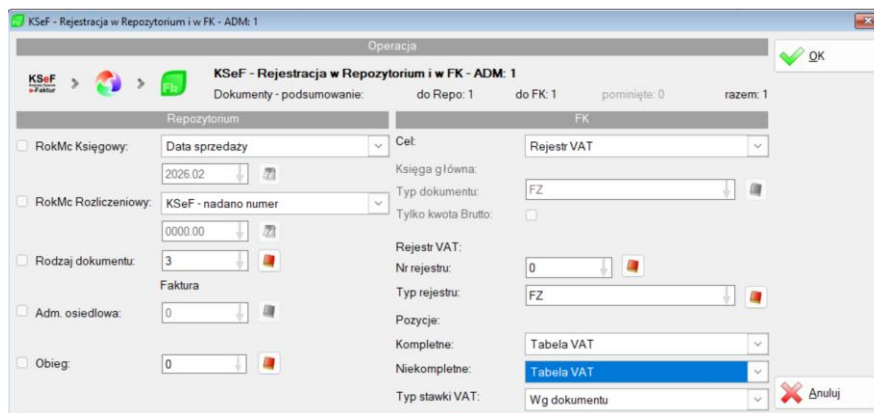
KSeF - Rejestracja w Repozytorium i w FK - ADM: 1

Operacja

KSeF e-Faktur

Fk

KSeF - Rejestracja w Repozytorium i w FK - ADM: 1

Dokumenty - podsumowanie: do Repo: 1 do FK: 1 pominięte: 0 razem: 1

OK

Repozytorium

RokMc Księgowy: Data sprzedaży

2026.02

RokMc Rozliczeniowy: KSeF - nadano numer

0000.00

Rodzaj dokumentu: 3

Faktura

Adm. osiedlowa: 0

Obieg: 0

FK

Cel: Rejestr VAT

Księga główna:

Typ dokumentu: FZ

Tylko kwota Brutto:

Rejestr VAT:

Nr rejestru: 0

Typ rejestru: FZ

Pozycje:

Kompletne: Tabela VAT

Niekompletne: Tabela VAT

Typ stawki VAT: Wg dokumentu

Anuluj